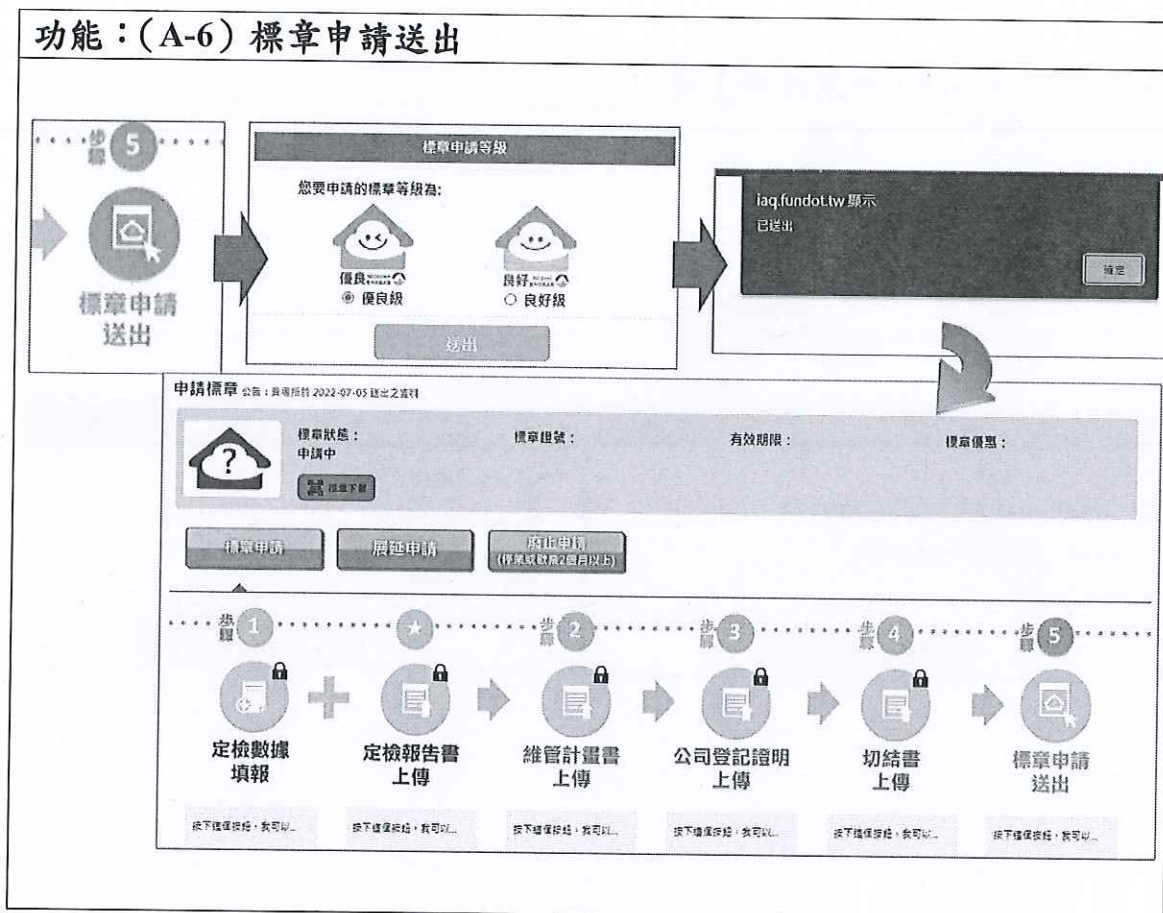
功能：(A-6) 標章申請送出

步驟 5

標章申請送出

標章申請等級

您要申請的標章等級為:

優良

◉ 優良級

良好

○ 良好級

送出

iaq.fundot.tw 顯示

已送出

確定

申請標章 公告：具備條件 2022-07-05 送出之資料

標章狀態：
申請中

標章證號：

有效期限：

標章優惠：

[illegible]

標章申請

展延申請

廢止申請
(停業或歇業2個月以上)

步驟 1

★

步驟 2

步驟 3

步驟 4

步驟 5

定檢數據填報

定檢報告書上傳

維管計畫書上傳

公司登記證明上傳

切結書上傳

標章申請送出

按下確保按鈕，我可以...

按下確保按鈕，我可以...

按下確保按鈕，我可以...

按下確保按鈕，我可以...

按下確保按鈕，我可以...

按下確保按鈕，我可以...